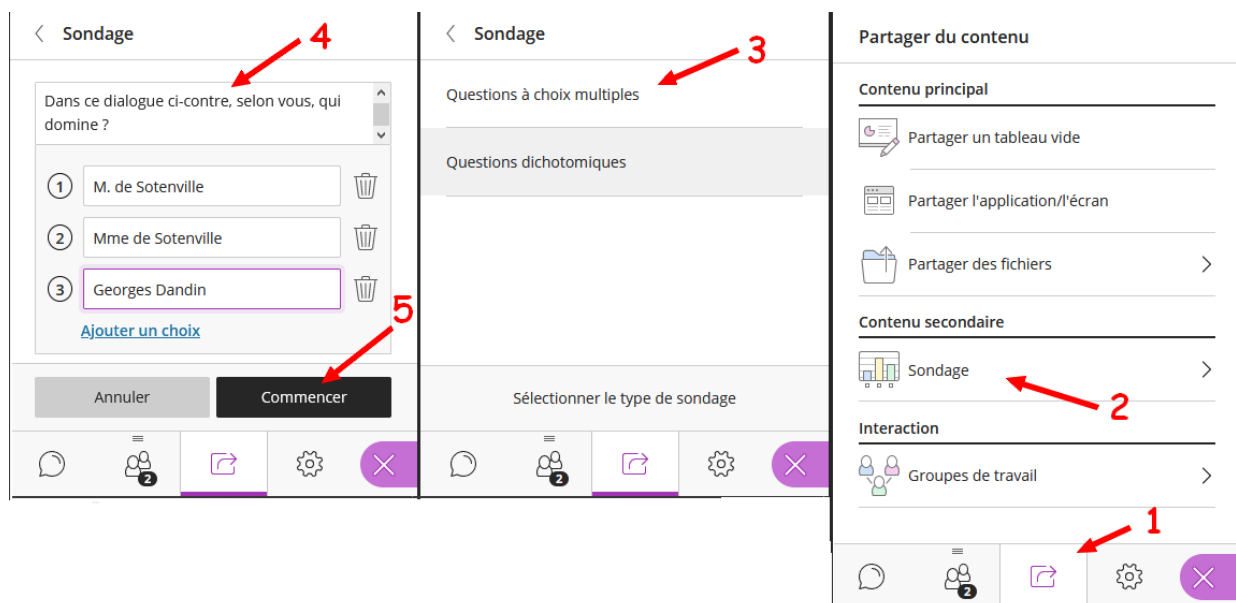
Sondage

4

Dans ce dialogue ci-contre, selon vous, qui domine ?

1 M. de Sotenville

2 Mme de Sotenville

3 Georges Dandin

Ajouter un choix

5

Annuler

Commencer

2

Sondage

3

Questions à choix multiples

Questions dichotomiques

Sélectionner le type de sondage

2

Partager du contenu

Contenu principal

Partager un tableau vide

Partager l'application/l'écran

Partager des fichiers

Contenu secondaire

Sondage

2

Interaction

Groupes de travail

1

2